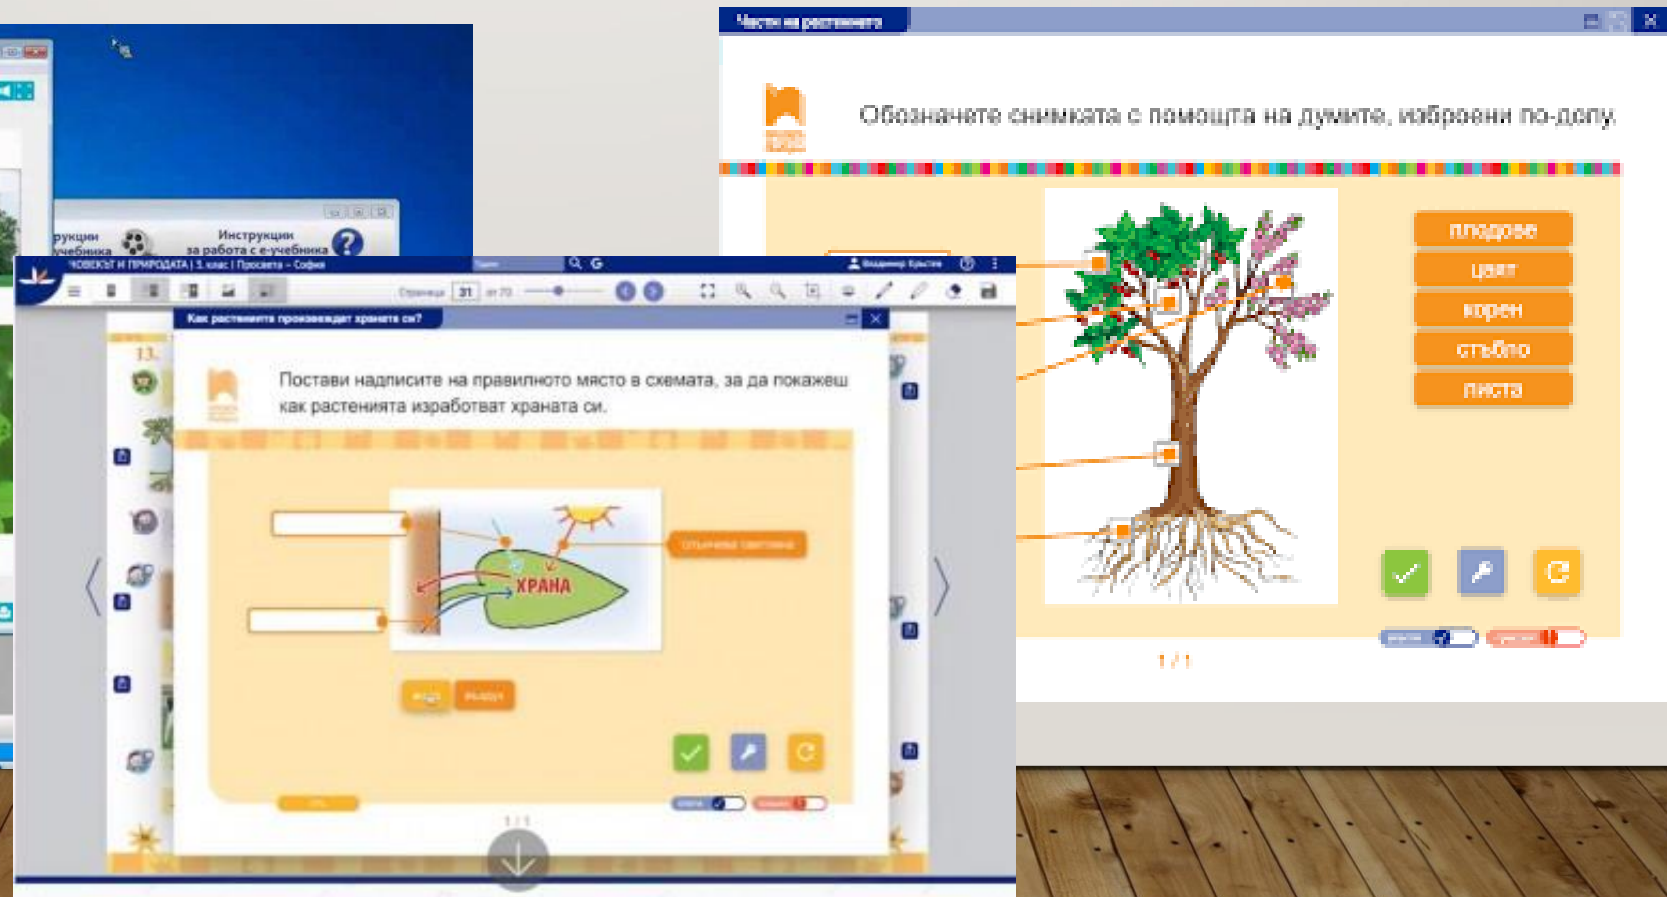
Части на растението

Обозначете снимката с помощта на думите, изброени по-долу.

плодове
цвят
корен
стъбло
листа

1 / 1

рукции учебника

Инструкции за работа с е-учебника

ЧОВЕКЪТ И ПРИРОДАТА | 1 клас | Просвета – София

Страница 31 от 70

Как растенията произвеждат храната си?

Постави надписите на правилното място в схемата, за да покажеш как растенията изработват храната си.

ХРАНА

слънчева светлина

вода

въздух

1 / 1